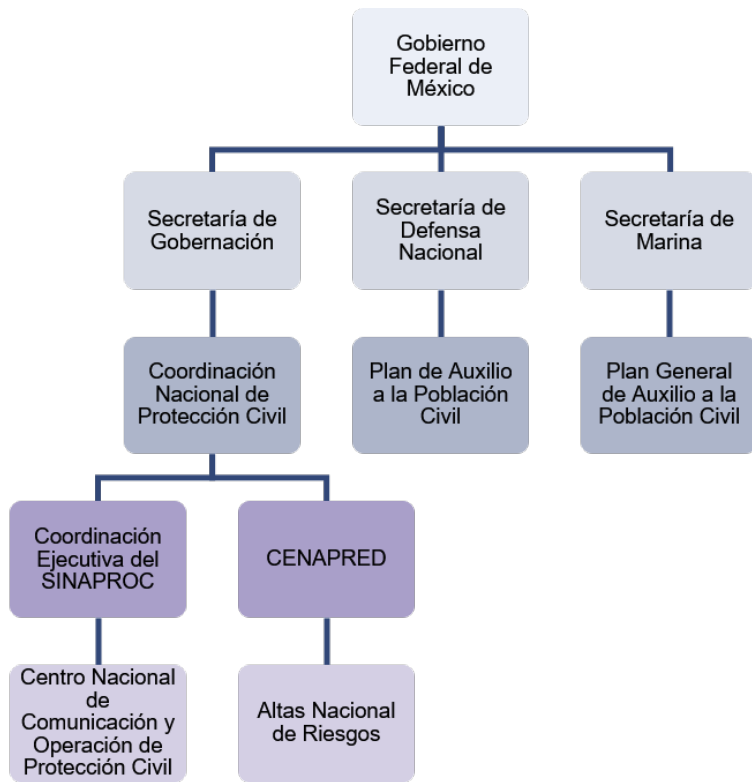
Gobierno Federal de México

Secretaría de Gobernación

Secretaría de Defensa Nacional

Secretaría de Marina

Coordinación Nacional de Protección Civil

Plan de Auxilio a la Población Civil

Plan General de Auxilio a la Población Civil

Coordinación Ejecutiva del SINAPROC

CENAPRED

Centro Nacional de Comunicación y Operación de Protección Civil

Altas Nacional de Riesgos